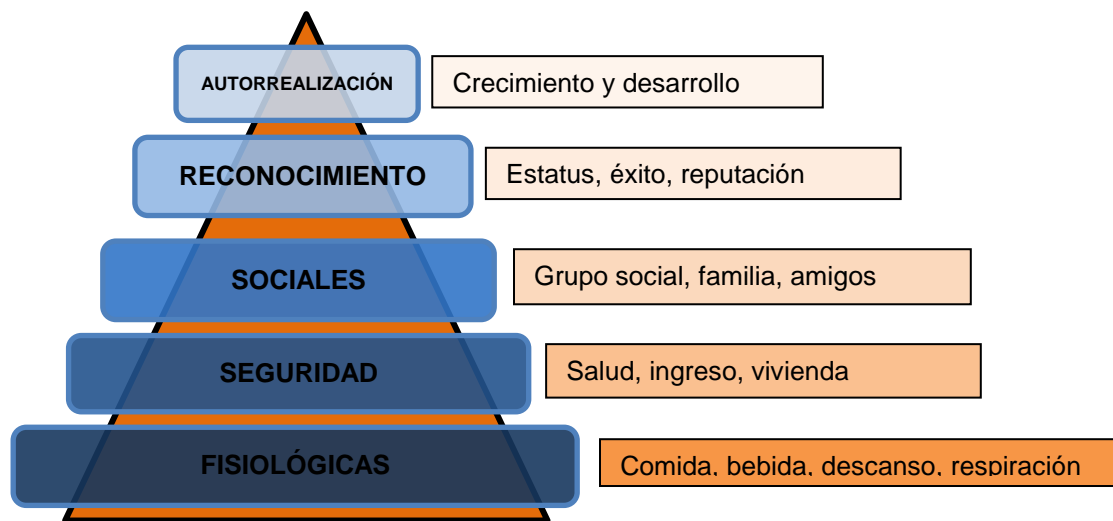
AUTORREALIZACIÓN
Crecimiento y desarrollo

RECONOCIMIENTO
Estatus, éxito, reputación

SOCIALES
Grupo social, familia, amigos

SEGURIDAD
Salud, ingreso, vivienda

FISIOLÓGICAS
Comida, bebida, descanso, respiración